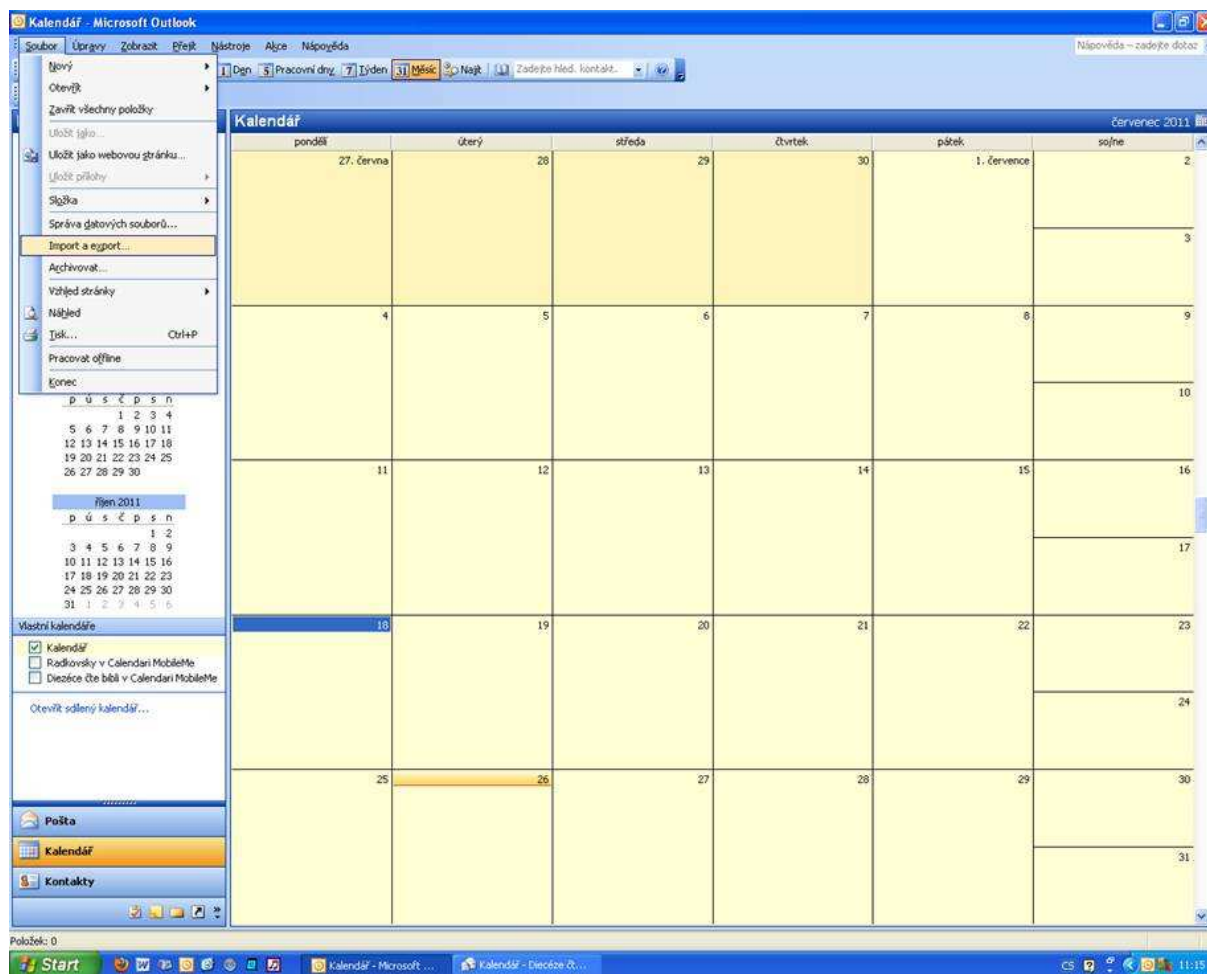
Kalendář - Microsoft Outlook

Soubor Úpravy Zobrazit Přejít Nástroje Akce Nápověda

Nápověda – zadejte dotaz

Nový
Otevřít
Zavřít všechny položky
Uložit jako...
Uložit jako webovou stránku...
Uložit přílohy
Složka
Správa datových souborů...
Import a export...
Archivovat...
Vzhled stránky
Náhled
Tisk... Ctrl+P
Pracovat offline
Konec

1 Den 5 Pracovní dny 7 Týden 31 Měsíc Najít Zadejte hled. kontakt.

Kalendář červenec 2011

| pondělí | úterý | středa | čtvrtek | pátek | so/ne |
|---|---|---|---|---|---|
| 27. června | 28 | 29 | 30 | 1. července | 2 / 3 |
| 4 | 5 | 6 | 7 | 8 | 9 / 10 |
| 11 | 12 | 13 | 14 | 15 | 16 / 17 |
| 18 | 19 | 20 | 21 | 22 | 23 / 24 |
| 25 | 26 | 27 | 28 | 29 | 30 / 31 |

p ú s č p s n
1 2 3 4
5 6 7 8 9 10 11
12 13 14 15 16 17 18
19 20 21 22 23 24 25
26 27 28 29 30

říjen 2011
p ú s č p s n
1 2
3 4 5 6 7 8 9
10 11 12 13 14 15 16
17 18 19 20 21 22 23
24 25 26 27 28 29 30
31 1 2 3 4 5 6

Vlastní kalendáře
Kalendář
Radkovsky v Calendari MobileMe
Diezéce čte bibli v Calendari MobileMe

Otevřít sdílený kalendář...

Pošta
Kalendář
Kontakty

Položek: 0

Start Kalendář - Microsoft ... Kalendář - Diecéze č...
CS 11:15